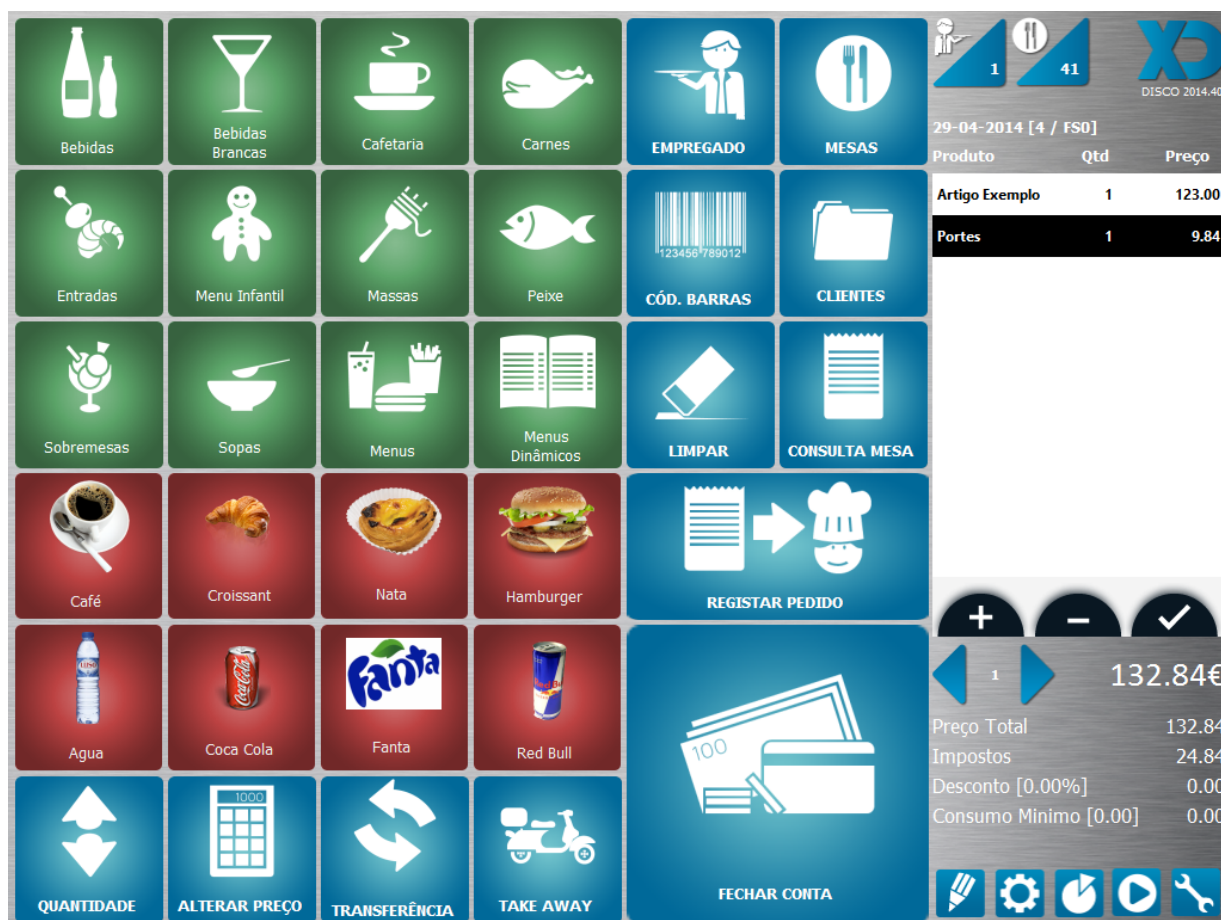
Bebidas
Bebidas Brancas
Cafetaria
Carnes
EMPREGADO
MESAS
1
41
DISCO 2014.40
29-04-2014 [4 / FS0]
Produto Qtd Preço

| Artigo Exemplo | 1 | 123.00 |
|---|---|---|
| Portes | 1 | 9.84 |

Entradas
Menu Infantil
Massas
Peixe
123456 789012
CÓD. BARRAS
CLIENTES
Sobremesas
Sopas
Menus
Menus Dinâmicos
LIMPAR
CONSULTA MESA
Café
Croissant
Nata
Hamburger
REGISTAR PEDIDO
Agua
Coca Cola
Fanta
Red Bull
1
132.84€
Preço Total 132.84
Impostos 24.84
Desconto [0.00%] 0.00
Consumo Minimo [0.00] 0.00
1000
100
QUANTIDADE
ALTERAR PREÇO
TRANSFERÊNCIA
TAKE AWAY
FECHAR CONTA